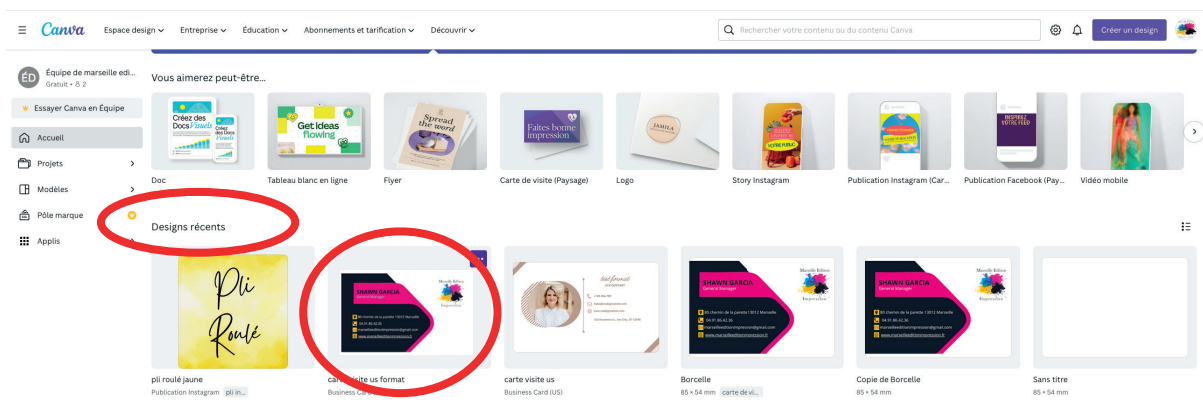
Canva Espace design Entreprise Éducation Abonnements et tarification Découvrir

Rechercher votre contenu ou du contenu Canva

Créer un design

ÉD Équipe de marseille edi... Gratuit • 2

Essayer Canva en Équipe

Accueil
Projets
Modèles
Pôle marque
Applis

Vous aimerez peut-être...

Créez des Docs Visuels

Get ideas flowing

Spread the word

Faites bonne impression

JAMILA

VOTRE PUBLIC

INSPIREZ VOTRE FEED

Doc
Tableau blanc en ligne
Flyer
Carte de visite (Paysage)
Logo
Story Instagram
Publication Instagram (Car...
Publication Facebook (Pay...
Vidéo mobile

Designs récents

Pli Roulé

SHAWN GARCIA
General Manager
Marseille Edition Impression

SHAWN GARCIA
General Manager
Marseille Edition Impression

SHAWN GARCIA
General Manager
Marseille Edition Impression

pli roulé jaune
Publication Instagram pli in...

ca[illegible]isite us format
Business Ca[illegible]

carte visite us
Business Card (US)

Borcelle
85 × 54 mm carte de vi...

Copie de Borcelle
85 × 54 mm

Sans titre
85 × 54 mm